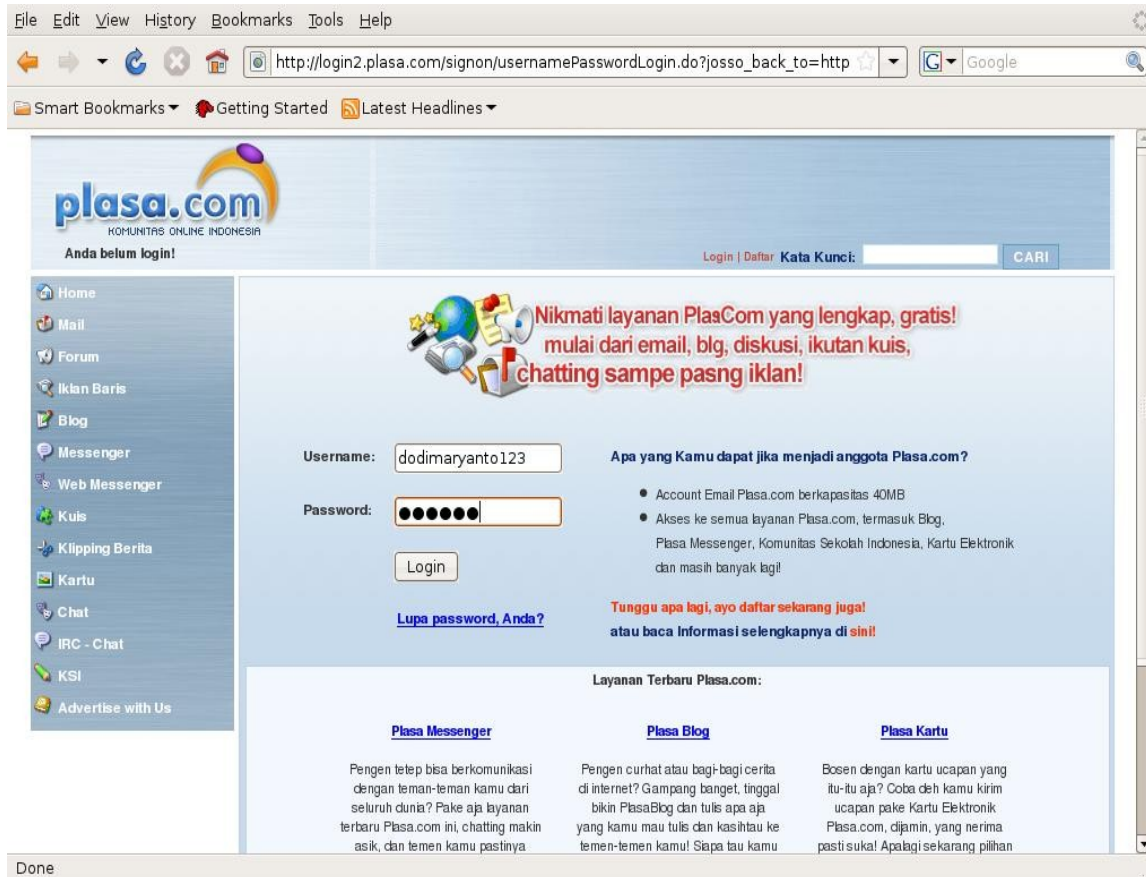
File Edit View History Bookmarks Tools Help

http://login2.plasa.com/signon/usernamePasswordLogin.do?josso_back_to=http

Google

Smart Bookmarks Getting Started Latest Headlines

plasa.com
KOMUNITAS ONLINE INDONESIA
Anda belum login!

Login | Daftar Kata Kunci: CARI

Home
Mail
Forum
Iklan Baris
Blog
Messenger
Web Messenger
Kuis
Klipping Berita
Kartu
Chat
IRC - Chat
KSI
Advertise with Us

Nikmati layanan PlasCom yang lengkap, gratis! mulai dari email, blg, diskusi, ikutan kuis, chatting sampe pasng iklan!

Username: dodimaryanto123

Password: ●●●●●●

Login

Lupa password, Anda?

Apa yang Kamu dapat jika menjadi anggota Plasa.com?

- Account Email Plasa.com berkapasitas 40MB
- Akses ke semua layanan Plasa.com, termasuk Blog, Plasa Messenger, Komunitas Sekolah Indonesia, Kartu Elektronik dan masih banyak lagi!

Tunggu apa lagi, ayo daftar sekarang juga!
atau baca Informasi selengkapnya di sini!

Layanan Terbaru Plasa.com:

Plasa Messenger

Pengen tetep bisa berkomunikasi dengan teman-teman kamu dari seluruh dunia? Pake aja layanan terbaru Plasa.com ini, chatting makin asik, dan temen kamu pastinya

Plasa Blog

Pengen curhat atau bagi-bagi cerita di internet? Gampang banget, tinggal bikin PlasaBlog dan tulis apa aja yang kamu mau tulis dan kasihtau ke temen-temen kamu! Siapa tau kamu

Plasa Kartu

Bosen dengan kartu ucapan yang itu-itu aja? Coba deh kamu kirim ucapan pake Kartu Elektronik Plasa.com, dijamin, yang nerima pasti suka! Apalagi sekarang pilihan

Done